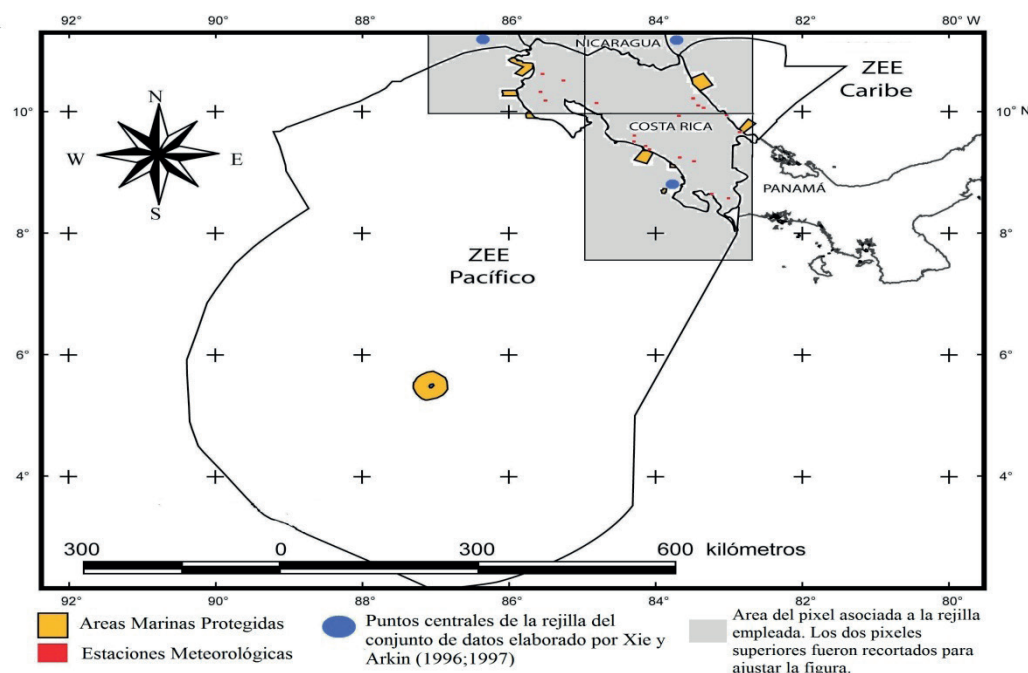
92° 90° 88° 86° 84° 82° 80° W

NICARAGUA

ZEE Caribe

N
W E
S

10° N
10°

COSTA RICA

PANAMÁ

8°
8°

ZEE Pacífico

6°
6°

4°
4°

300 0 300 600 kilómetros

92° 90° 88° 86° 84° 82° 80°

Areas Marinas Protegidas

Estaciones Meteorológicas

Puntos centrales de la rejilla del conjunto de datos elaborado por Xie y Arkin (1996;1997)

Area del pixel asociada a la rejilla empleada. Los dos pixeles superiores fueron recortados para ajustar la figura.